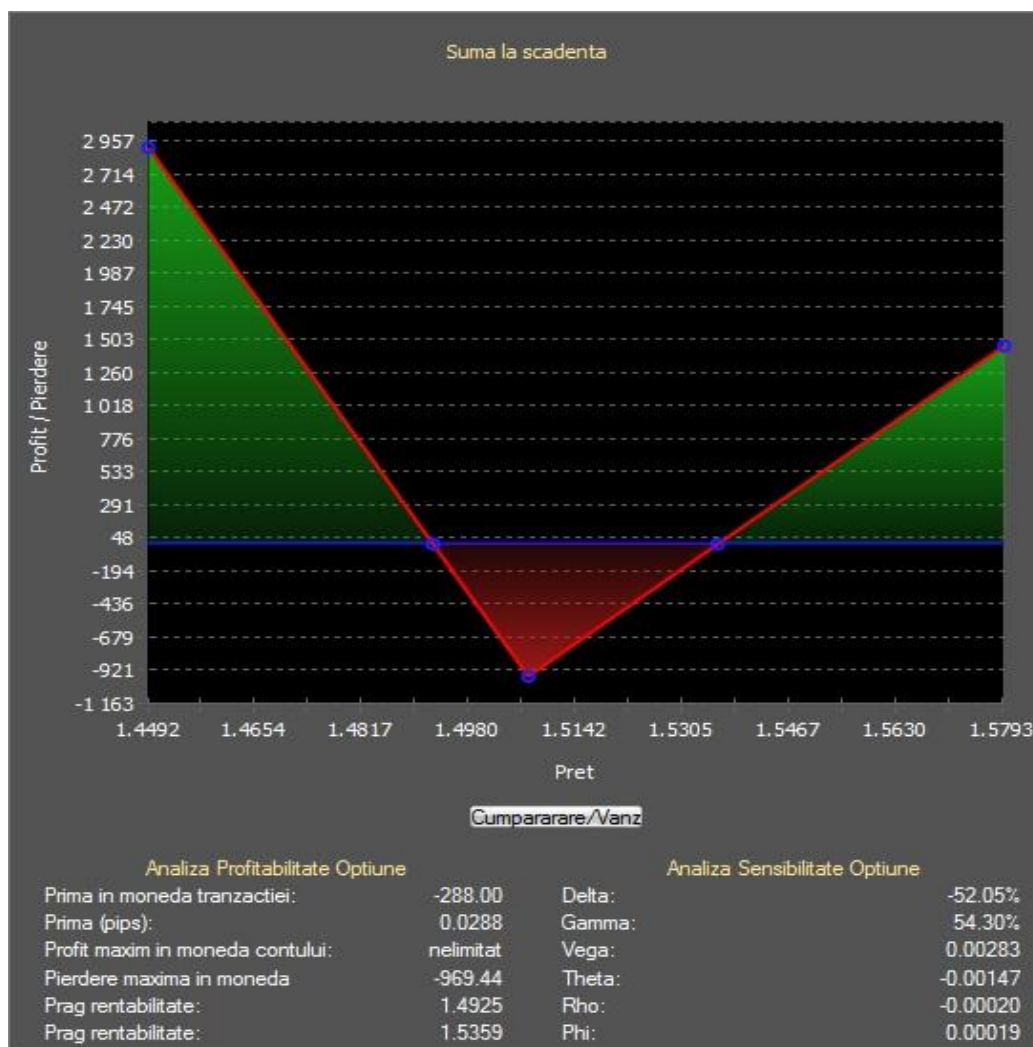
Suma la scadenta

Profit / Pierdere

2 957
2 714
2 472
2 230
1 987
1 745
1 503
1 260
1 018
776
533
291
48
-194
-436
-679
-921
-1 163

1.4492 1.4654 1.4817 1.4980 1.5142 1.5305 1.5467 1.5630 1.5793

Pret

Cumpararare/Vanz

Analiza Profitabilitate Optiune

| | |
|---|---|
| Prima in moneda tranzactiei: | -288.00 |
| Prima (pips): | 0.0288 |
| Profit maxim in moneda contului: | nelimitat |
| Pierdere maxima in moneda | -969.44 |
| Prag rentabilitate: | 1.4925 |
| Prag rentabilitate: | 1.5359 |

Analiza Sensibilitate Optiune

| | |
|---|---|
| Delta: | -52.05% |
| Gamma: | 54.30% |
| Vega: | 0.00283 |
| Theta: | -0.00147 |
| Rho: | -0.00020 |
| Phi: | 0.00019 |